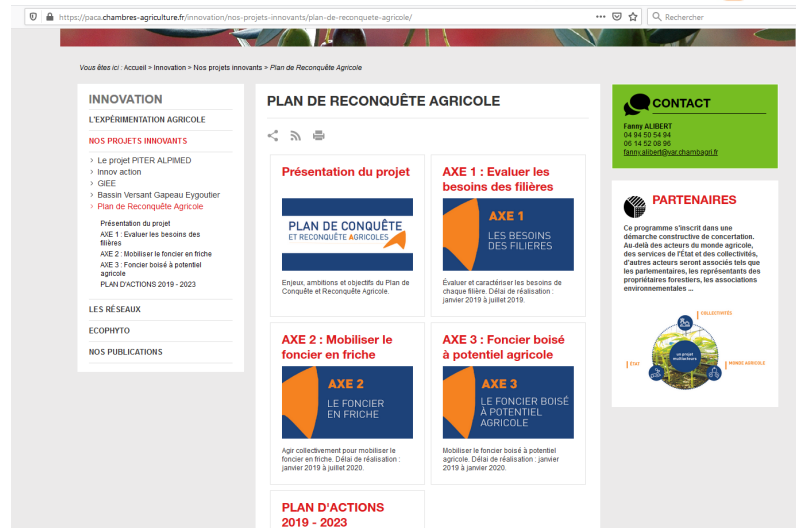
https://paca.chambres-agriculture.fr/innovation/nos-projets-innovants/plan-de-reconquete-agricole/

Rechercher

Vous êtes ici : Accueil > Innovation > Nos projets innovants > Plan de Reconquête Agricole

INNOVATION

L'EXPÉRIMENTATION AGRICOLE

NOS PROJETS INNOVANTS

Le projet PITER ALPIMED
Innov action
GIEE
Bassin Versant Gapeau Eygoutier
Plan de Reconquête Agricole

Présentation du projet
AXE 1 : Evaluer les besoins des filières
AXE 2 : Mobiliser le foncier en friche
AXE 3 : Foncier boisé à potentiel agricole
PLAN D'ACTIONS 2019 - 2023

LES RÉSEAUX

ECOPHYTO

NOS PUBLICATIONS

PLAN DE RECONQUÊTE AGRICOLE

Présentation du projet

PLAN DE CONQUÊTE ET RECONQUÊTE AGRICOLES

Enjeux, ambitions et objectifs du Plan de Conquête et Reconquête Agricole.

AXE 1 : Evaluer les besoins des filières

AXE 1
LES BESOINS DES FILIERES

Évaluer et caractériser les besoins de chaque filière. Délai de réalisation : janvier 2019 à juillet 2019.

AXE 2 : Mobiliser le foncier en friche

AXE 2
LE FONCIER EN FRICHE

Agir collectivement pour mobiliser le foncier en friche. Délai de réalisation : janvier 2019 à juillet 2020.

AXE 3 : Foncier boisé à potentiel agricole

AXE 3
LE FONCIER BOISÉ À POTENTIEL AGRICOLE

Mobiliser le foncier boisé à potentiel agricole. Délai de réalisation : janvier 2019 à juillet 2020.

PLAN D'ACTIONS 2019 - 2023

CONTACT

Fanny ALIBERT
04 94 50 54 94
06 14 52 08 96
fanny.alibert@var.chambagri.fr

PARTENAIRES

Ce programme s'inscrit dans une démarche constructive de concertation. Au-delà des acteurs du monde agricole, des services de l'État et des collectivités, d'autres acteurs seront associés tels que les parlementaires, les représentants des propriétaires forestiers, les associations environnementales ...

COLLECTIVITÉS
ÉTAT
MONDE AGRICOLE
un projet multiacteurs